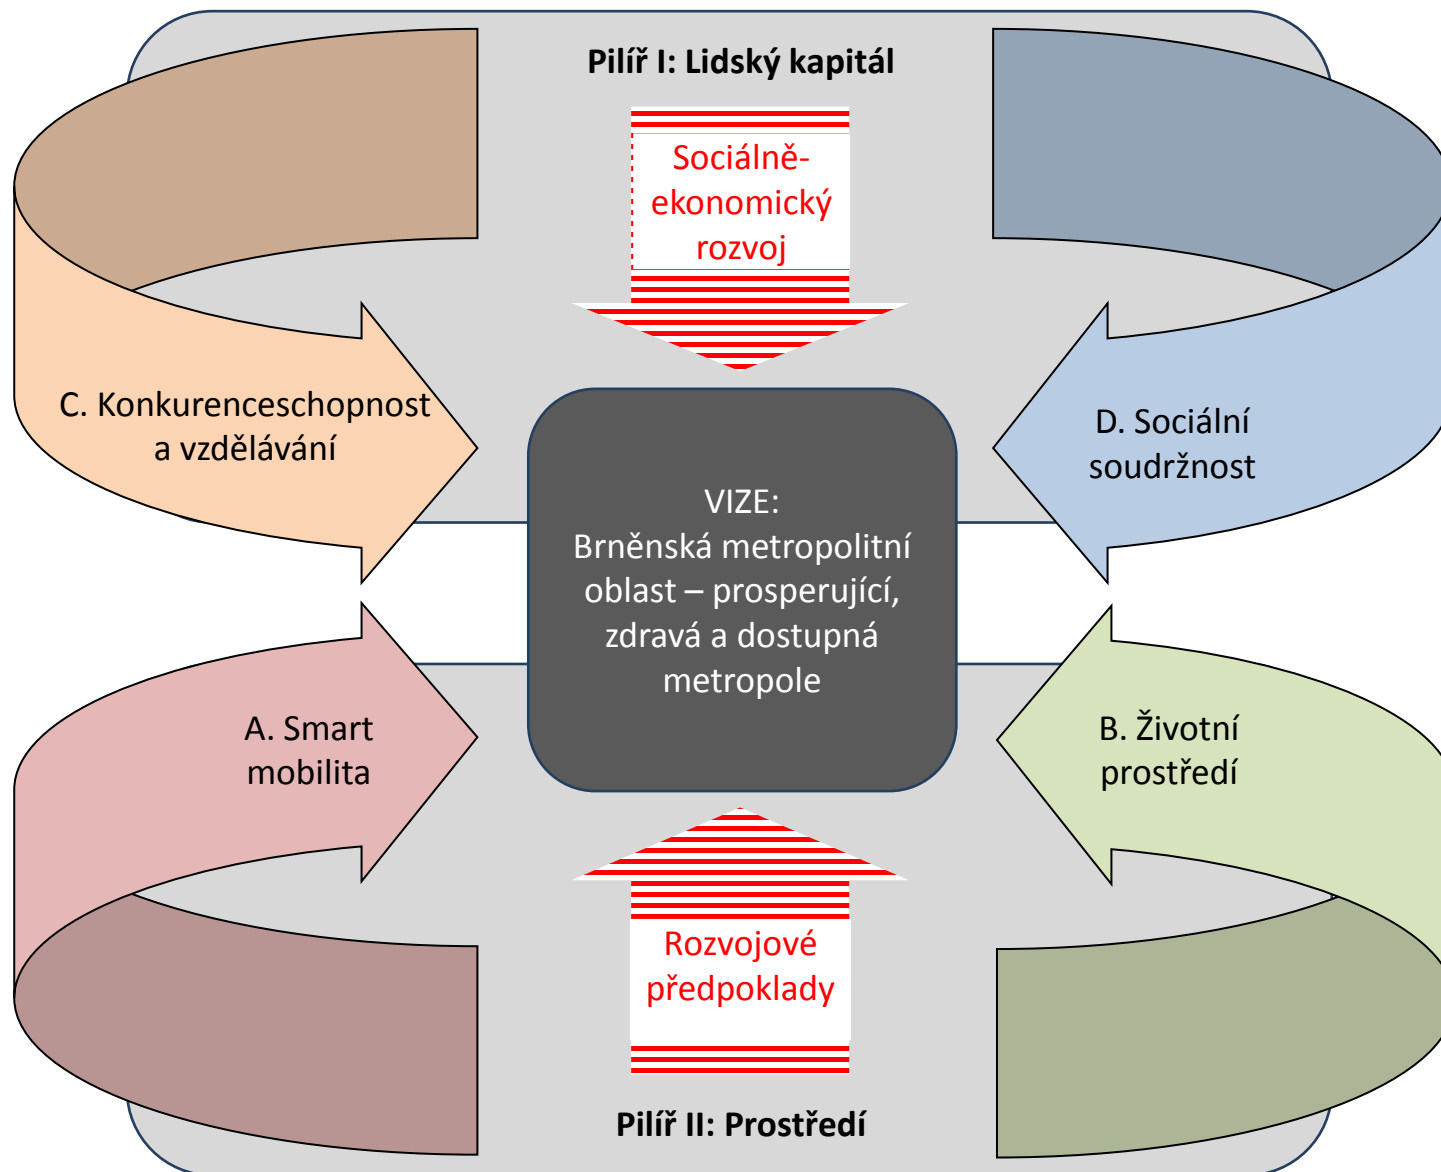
Pilíř I: Lidský kapitál

Sociálně-ekonomický rozvoj

C. Konkurenceschopnost a vzdělávání

D. Sociální soudržnost

VIZE:
Brněnská metropolitní oblast – prosperující, zdravá a dostupná metropole

A. Smart mobilita

B. Životní prostředí

Rozvojové předpoklady

Pilíř II: Prostředí